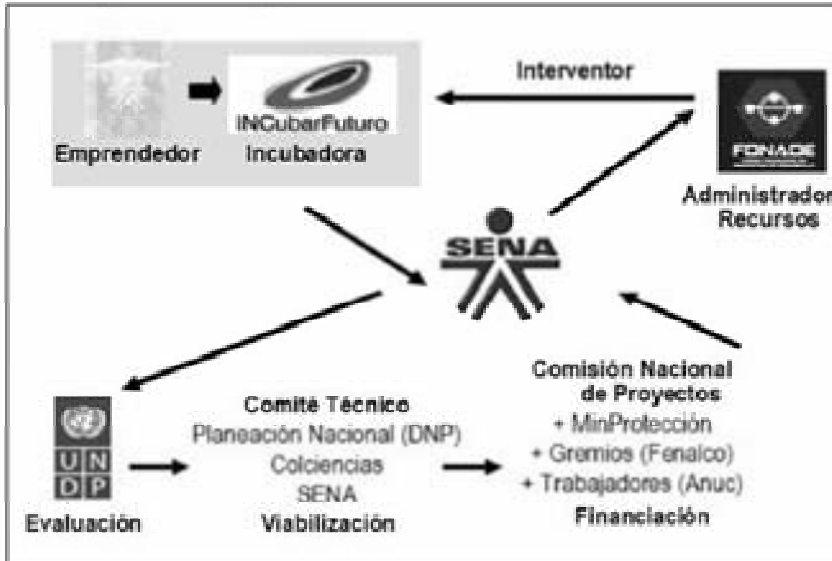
INCubarFuturo
Emprendedor Incubadora

Interventor

FONADE
Administrador
Recursos

SENA

U N
D P
Evaluación

Comité Técnico
Planeación Nacional (DNP)
Colciencias
SENA
Viabilización

Comisión Nacional
de Proyectos
+ MinProtección
+ Gremios (Fenalco)
+ Trabajadores (Anuc)
Financiación